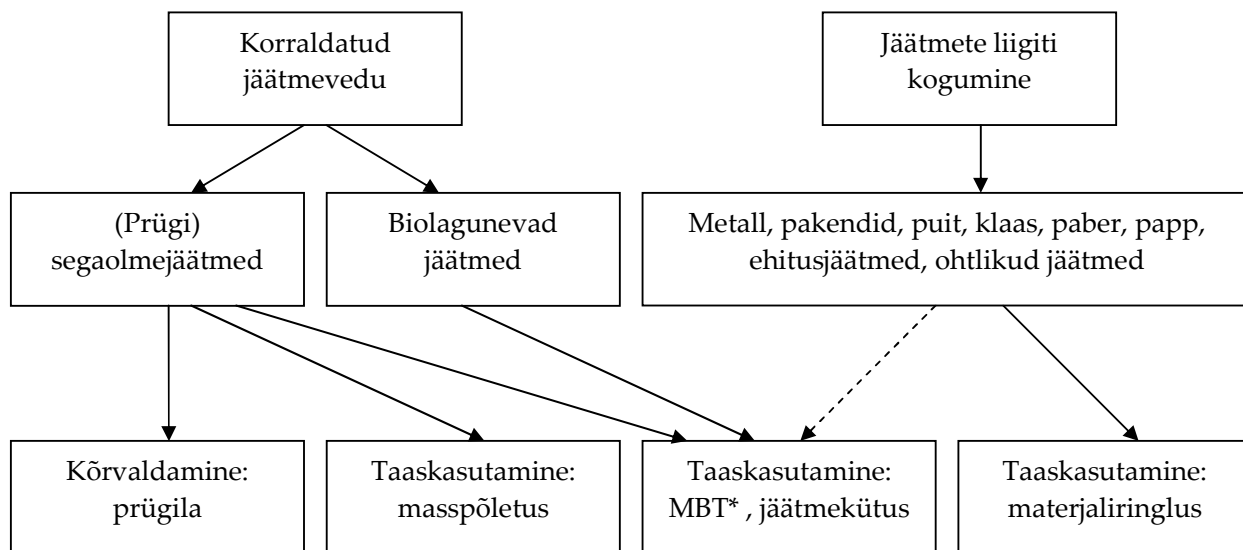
Korraldatud jäätmevedu

Jäätmete liigiti kogumine

(Prügi) segaolmejäätmed

Biolagunevad jäätmed

Metall, pakendid, puit, klaas, paber, papp, ehitusjäätmed, ohtlikud jäätmed

Kõrvaldamine: prügila

Taaskasutamine: masspõletus

Taaskasutamine: MBT* , jäätmekütus

Taaskasutamine: materjaliringlus